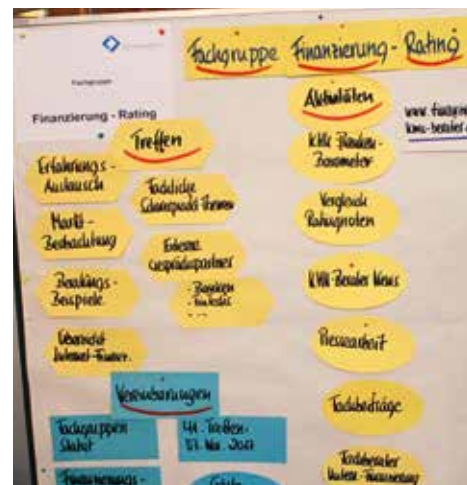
Fachgruppe Finanzierung - Rating

Fachgruppe

Finanzierung - Rating

Treffen

Erfahrungs-Austausch

Fachliche Schwerpunkt-Themen

Markt-Beobachtung

Externe Gesprächspartner

Beratungs-Beispiele

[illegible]

Übersicht Internet-Finanz-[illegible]

Vereinbarungen

Fachgruppen Statut

4. Treffen 13. Mai 2011

Finanzierungs-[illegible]

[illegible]

Aktivitäten

www.fachgruppe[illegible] kmu-berater.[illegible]

KMU-Berater-Barometer

Vergleich Ratingnoten

KMU-Berater News

Pressearbeit

Fachbeiträge

Fachberater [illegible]